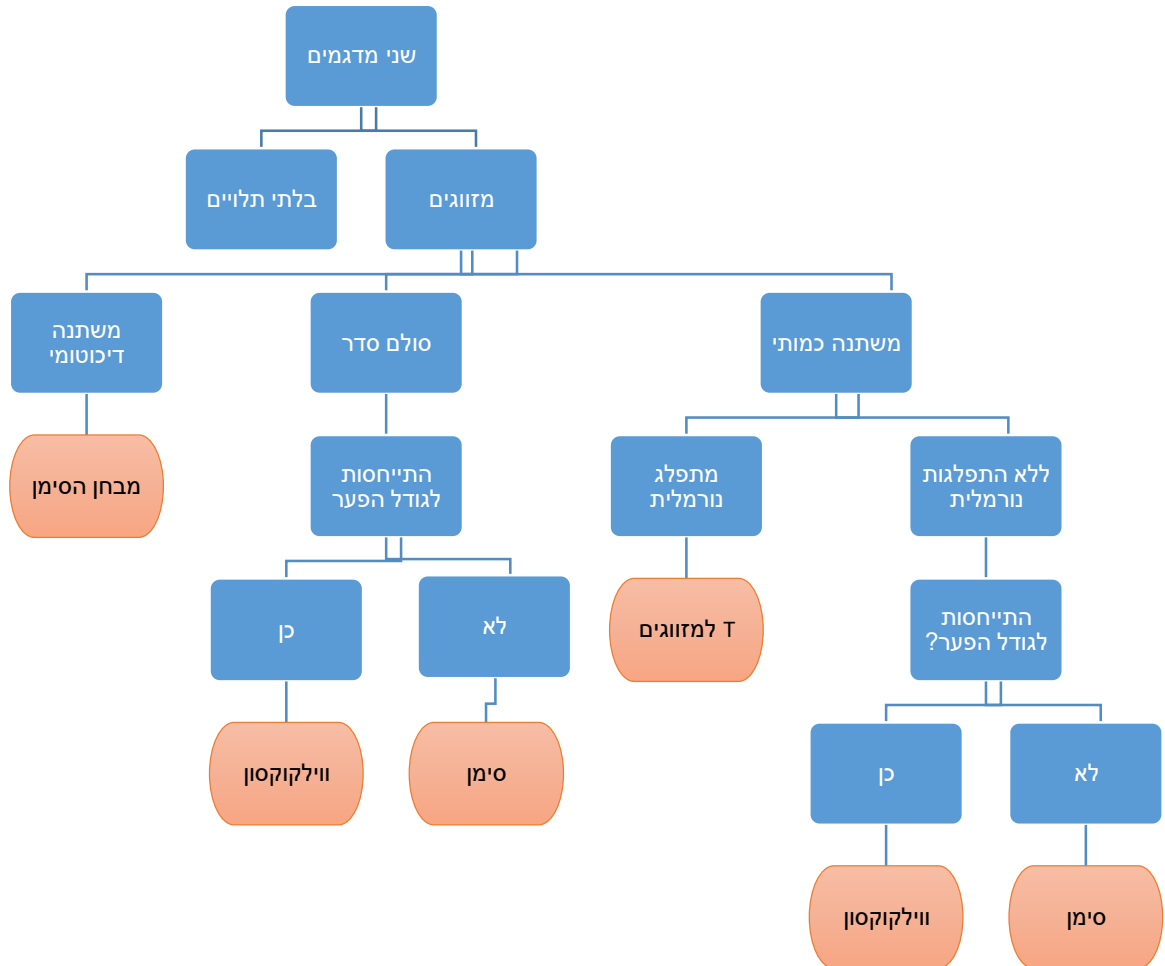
שני מדגמים

מזווגים

בלתי תלויים

משתנה כמותי

סולם סדר

משתנה דיכוטומי

ללא התפלגות נורמלית

מתפלג נורמלית

התייחסות לגודל הפער

מבחן הסימן

התייחסות לגודל הפער?

T למזווגים

לא

כן

סימן

ווילקוקסון

לא

כן

סימן

ווילקוקסון